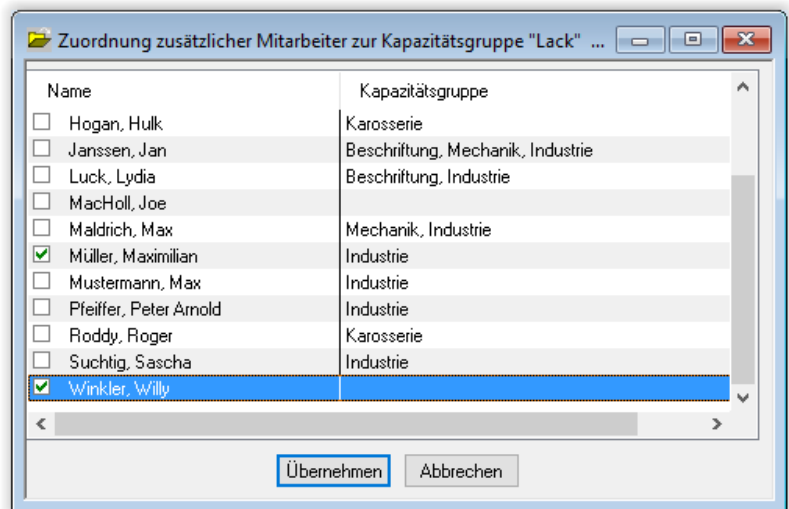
Zuordnung zusätzlicher Mitarbeiter zur Kapazitätsgruppe "Lack" ...

| Name | Kapazitätsgruppe |
|---|---|
| ☐ Hogan, Hulk | Karosserie |
| ☐ Janssen, Jan | Beschriftung, Mechanik, Industrie |
| ☐ Luck, Lydia | Beschriftung, Industrie |
| ☐ MacHoll, Joe | |
| ☐ Maldrich, Max | Mechanik, Industrie |
| ☑ Müller, Maximilian | Industrie |
| ☐ Mustermann, Max | Industrie |
| ☐ Pfeiffer, Peter Arnold | Industrie |
| ☐ Roddy, Roger | Karosserie |
| ☐ Suchtig, Sascha | Industrie |
| ☑ Winkler, Willy | |

Übernehmen Abbrechen